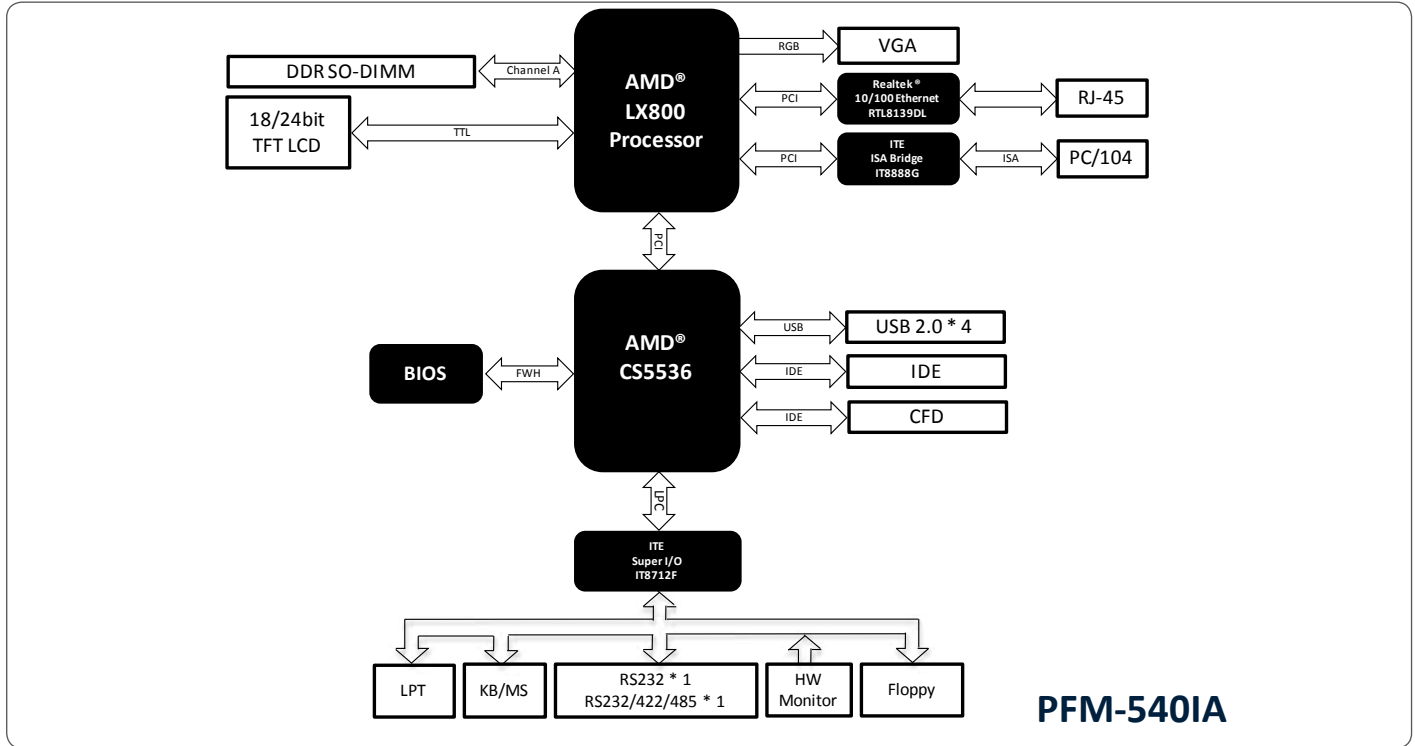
DDR SO-DIMM

Channel A

18/24bit TFT LCD

TTL

AMD® LX800 Processor

RGB

VGA

PCI

Realtek® 10/100 Ethernet RTL8139DL

RJ-45

PCI

ITE ISA Bridge IT8888G

ISA

PC/104

PCI

AMD® CS5536

USB

USB 2.0 * 4

BIOS

FWH

IDE

IDE

IDE

CFD

LPC

ITE Super I/O IT8712F

LPT

KB/MS

RS232 * 1 RS232/422/485 * 1

HW Monitor

Floppy

PFM-540IA